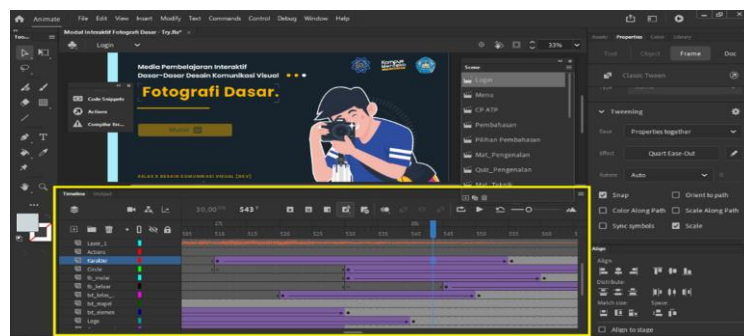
Animate File Edit View Insert Modify Text Commands Control Debug Window Help

Modul Interaktif Fotografi Dasar - Try.fla*

Login

33%

Code Snippets
Actions
Compiler Errors

Media Pembelajaran Interaktif
Dasar-Dasar Desain Komunikasi Visual

Fotografi Dasar.

Mulai

KELAS X DESAIN KOMUNIKASI VISUAL (DKV)

Scene
Login
Menu
CP ATP
Pembahasan
Pilihan Pembahasan
Mat_Pengenalan
Quiz_Pengenalan
Mat_Teknik

Properties Frame Doc

Classic Tween

Tweening
Ease Properties together
Effect Quart Ease-Out
Rotate Auto

Snap
Orient to path
Color Along Path
Scale Along Path
Sync symbols
Scale

Align
Distribute
Match size
Space
Align to stage

Timeline Output

30,00 FPS 543

Layer_1
Actions
Karakter
Circle
bt_masuk
bt_keluar
txt_teks
txt_mapel
txt_elemen
Logo